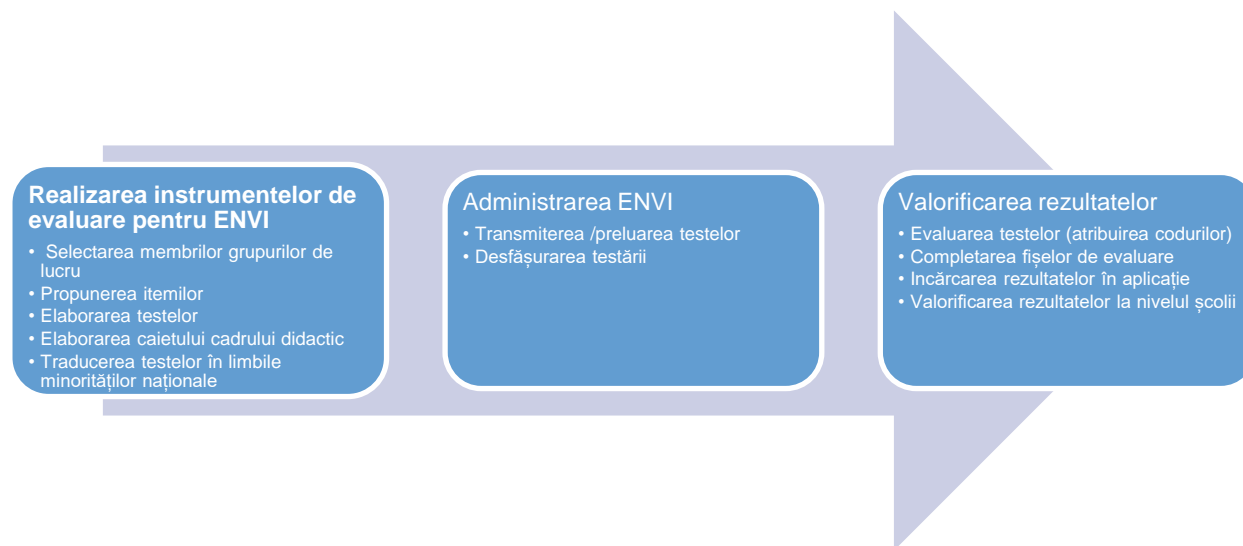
Realizarea instrumentelor de evaluare pentru ENVI

• Selectarea membrilor grupurilor de lucru
• Propunerea itemilor
• Elaborarea testelor
• Elaborarea caietului cadrului didactic
• Traducerea testelor în limbile minorităților naționale

Administrarea ENVI

• Transmiterea /preluarea testelor
• Desfășurarea testării

Valorificarea rezultatelor

• Evaluarea testelor (atribuirea codurilor)
• Completarea fișelor de evaluare
• Incărcarea rezultatelor în aplicație
• Valorificarea rezultatelor la nivelul școlii